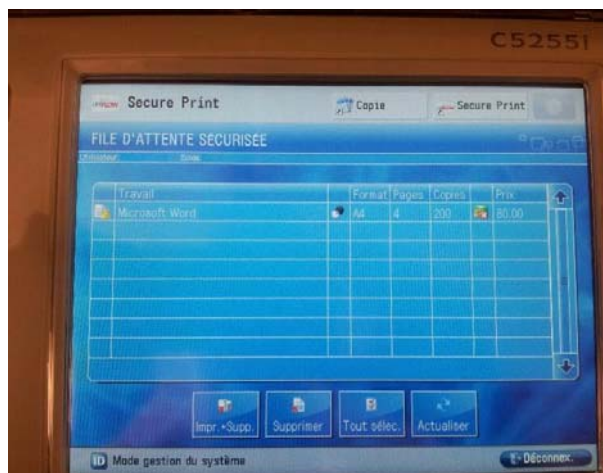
C5255I

Secure Print

Copie

Secure Print

FILE D'ATTENTE SÉCURISÉE

| Travail | | Format | Pages | Copies | | Prix |
|---|---|---|---|---|---|---|
| Microsoft Word | | A4 | 4 | 200 | | 80.00 |

Impr.+Supp.

Supprimer

Tout sélec.

Actualiser

Mode gestion du système

Déconnex.